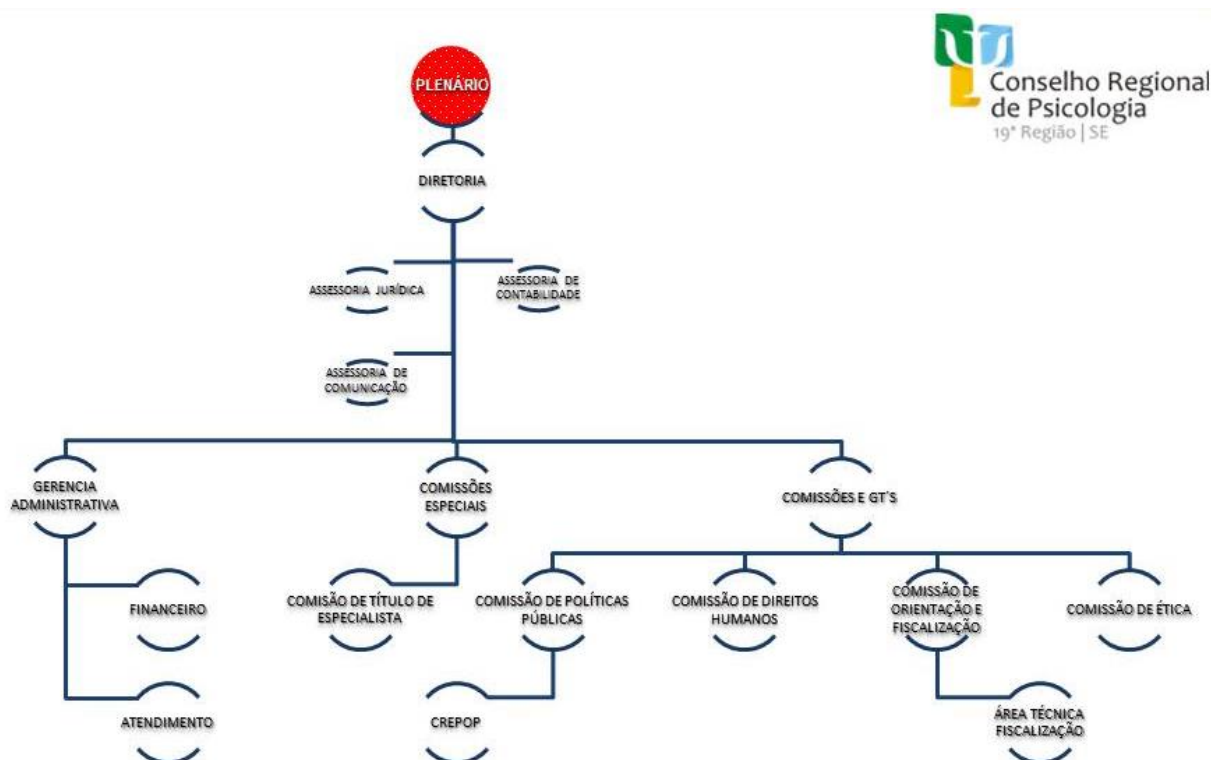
Conselho Regional de Psicologia
19ª Região | SE

PLENÁRIO

DIRETORIA

ASSESSORIA JURÍDICA

ASSESSORIA DE CONTABILIDADE

ASSESSORIA DE COMUNICAÇÃO

GERENCIA ADMINISTRATIVA

COMISSÕES ESPECIAIS

COMISSÕES E GT'S

FINANCEIRO

ATENDIMENTO

COMISÃO DE TÍTULO DE ESPECIALISTA

COMISSÃO DE POLÍTICAS PÚBLICAS

CREPOP

COMISSÃO DE DIREITOS HUMANOS

COMISSÃO DE ORIENTAÇÃO E FISCALIZAÇÃO

ÁREA TÉCNICA FISCALIZAÇÃO

COMISSÃO DE ÉTICA